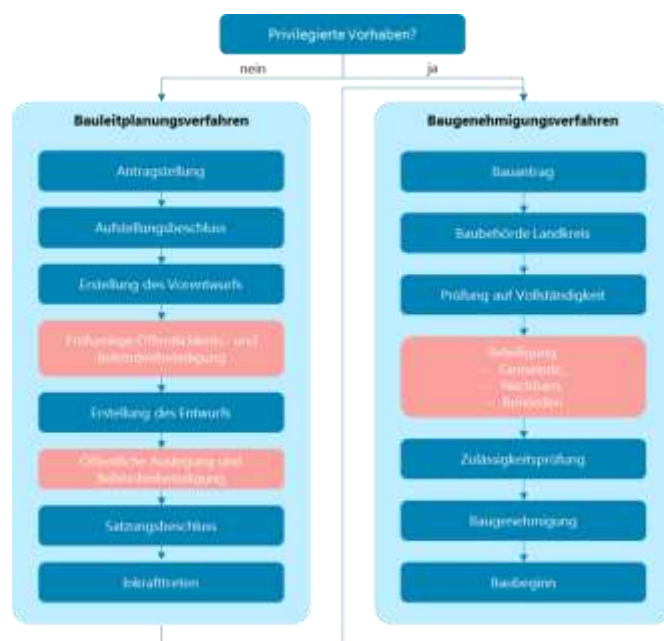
Privilegierte Vorhaben?

nein

ja

Bauleitplanungsverfahren

Antragstellung

Aufstellungsbeschluss

Erstellung des Vorentwurfs

Frühzeitige Öffentlichkeits- und Behördenbeteiligung

Erstellung des Entwurfs

Öffentliche Auslegung und Behördenbeteiligung

Satzungsbeschluss

Inkrafttreten

Baugenehmigungsverfahren

Bauantrag

Baubehörde Landkreis

Prüfung auf Vollständigkeit

Beteiligung
– Gemeinde
– Nachbarn
– Behörden

Zulässigkeitsprüfung

Baugenehmigung

Baubeginn